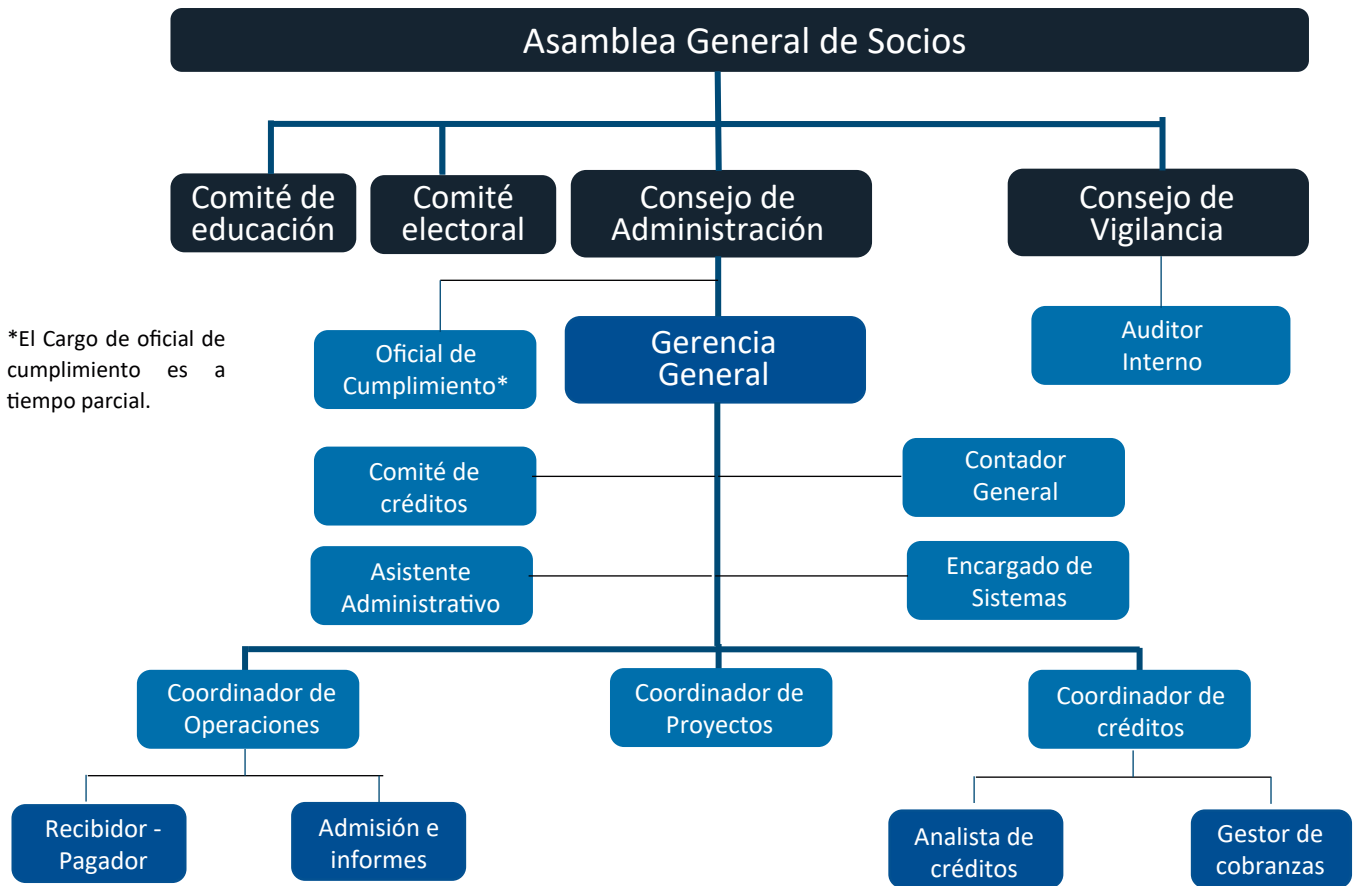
Asamblea General de Socios

Comité de educación

Comité electoral

Consejo de Administración

Consejo de Vigilancia

*El Cargo de oficial de cumplimiento es a tiempo parcial.

Oficial de Cumplimiento*

Gerencia General

Auditor Interno

Comité de créditos

Contador General

Asistente Administrativo

Encargado de Sistemas

Coordinador de Operaciones

Coordinador de Proyectos

Coordinador de créditos

Recibidor - Pagador

Admisión e informes

Analista de créditos

Gestor de cobranzas